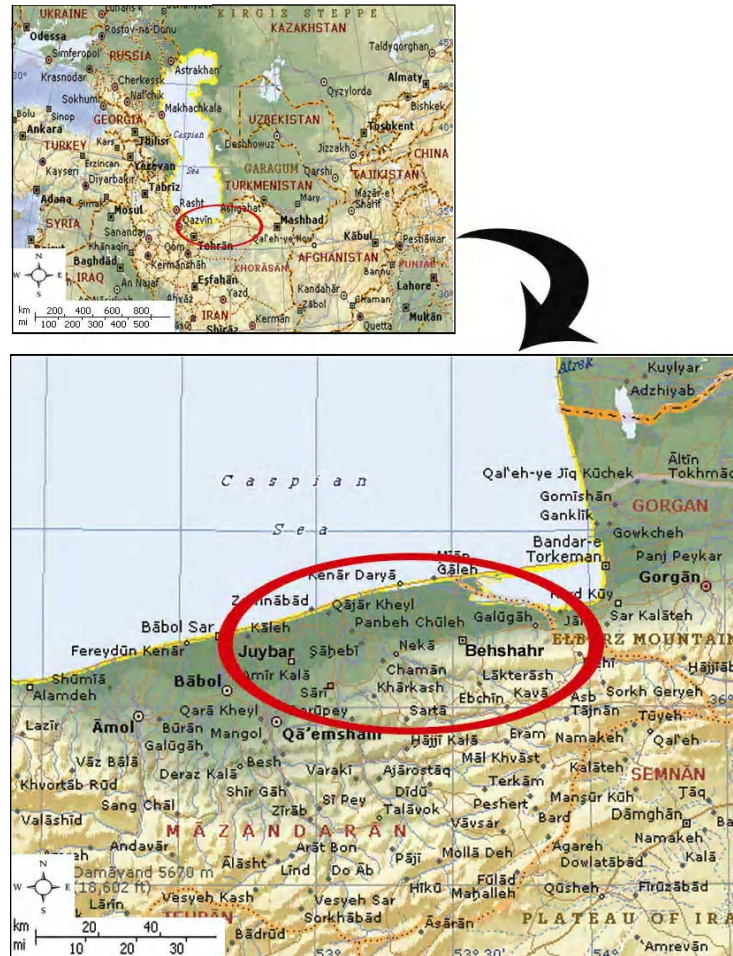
UKRAINE
KIRGIZ STEPPE
KAZAKHSTAN
Odessa
Rostov-na-Donu
Simferopol
RUSSIA
Taldyqorghan
Krasnodar
Cherkessk
Astrakhan
Almaty
Sokhumi
Nal'chik
Makhachkala
Qyzylorda
Bishkek
Balu
Sinop
GEORGIA
Caspian
UZBEKISTAN
Ankara
Tbilisi
Toshkent
TURKEY
Erzincan
Yerevan
Deshhowuz
Jizzakh
CHINA
Kayseri
Diyarbakir
Tabriz
GARAGUM
Qarshi
TAJIKISTAN
Adana
Mosul
Rasht
TURKMENISTAN
Ashgabat
Mary
Mazar-e Sharif
SYRIA
Sanandaj
Qazvin
Mashhad
Khanaqin
Tehran
Qal'eh-ye Now
Kabul
Peshawar
Baghdad
Kermanshah
AFGHANISTAN
Bannu
PUNJAB
IRAQ
Qom
KHORASAN
An Najaf
Esfahan
Yazd
Kandahar
Lahore
Ahvaz
Zabol
Chaman
km 200 400 600 800
mi 100 200 300 400 500
IRAN
Kerman
Shiraz
Quetta
Multan
N
W E
S

Atrek
Kuylyar
Adzhiyab
Altin
Tokhmaq
Qal'eh-ye Jiq Kuchek
Caspian
Sea
Gomishan
GORGAN
Ganklik
Gowkcheh
Bandar-e Torkeman
Panj Peykar
Gorgan
Mian Qaleh
Kenar Darya
Kurd Kuy
Zeynabad
Qajar Kheyl
Galugah
Sar Kalateh
Babol Sar
Kaleh
Panbeh Chuleh
ELBURZ MOUNTAINS
Fereydun Kenar
Neka
Juybar
Sahebi
Behshahr
Hajjiab
Shumia
Chaman
Lakterash
Alamdeh
Babol
Amir Kala
Kharkash
Sari
Ebchin
Kava
Asb
Sorkh Geryeh
Tajnan
Qara Kheyl
Sarupey
Sarta
Tuyeh
Lazir
Amol
Buran
Mangol
Qa'emshahr
Hajji Kala
Eram
Namakeh
Qal'eh
Galugah
Besh
Mal Khvast
Vaz Bala
Deraz Kala
Varaki
Ajarostaq
Kalateh
SEMNAN
Khvortab Rud
Didu
Terkam
Sang Chal
Shir Gah
Mansur Kuh
Taq
Zirab
Si Pey
Talavok
Peshert
Damghan
Valashid
Vavsar
Bard
MAZANDARAN
Namakeh
Andavar
Arat Bon
Agareh
Kala
Damavand 5670 m (18,602 ft)
Alasht
Lind
Do Ab
Paji
Molla Deh
Dowlatabad
Fulad
Larin
Vesyeh Kash
Vesyeh Sar
Hiku
Mahallen
Qusheh
Firuzabad
TEHRAN
Sorkhabad
Asaran
PLATEAU OF IRA
Badrud
53°
53°30'
54°
Amrevan
km 20 40
mi 10 20 30
N
W E
S